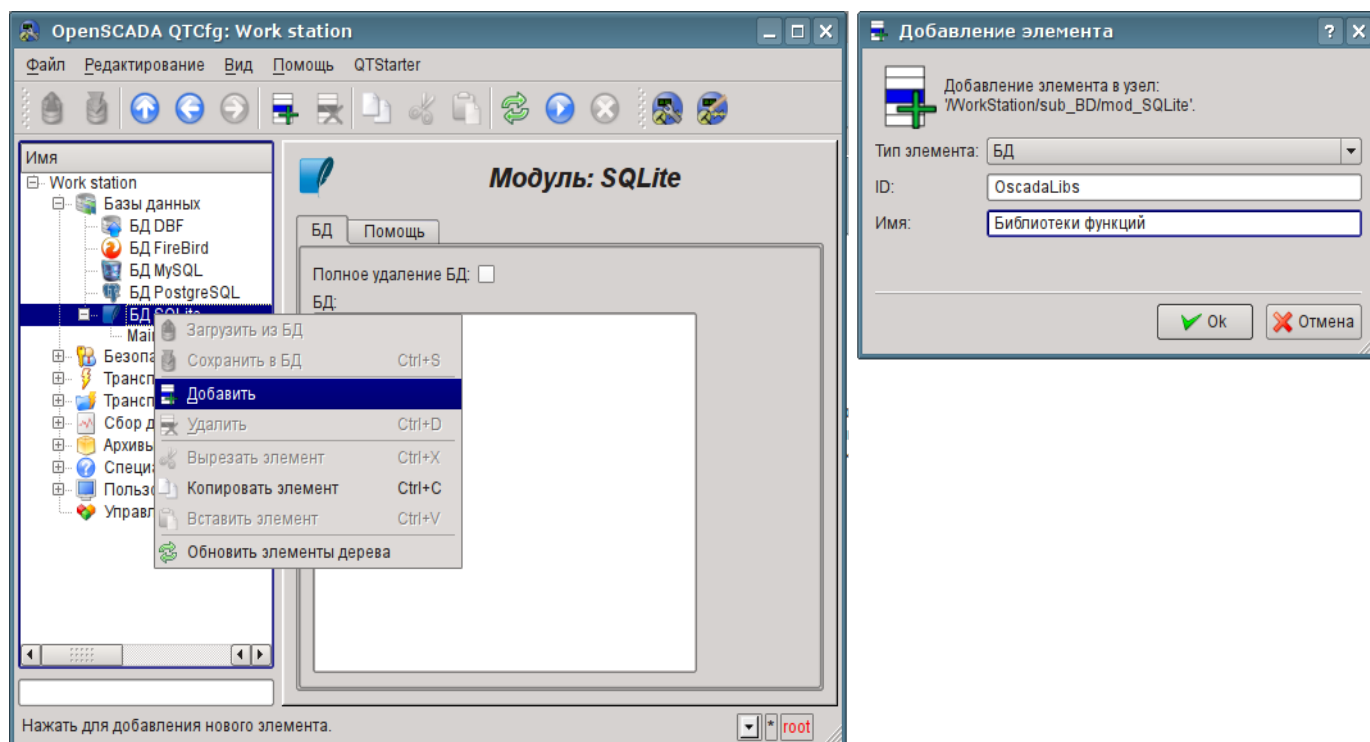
OpenSCADA QTCfg: Work station

Файл Редактирование Вид Помощь QTStarter

Имя
Work station
Базы данных
БД DBF
БД FireBird
БД MySQL
БД PostgreSQL
БД SQLite
Mai
Безопа
Трансп
Трансп
Сбор д
Архивы
Специ
Пользо
Управл

Загрузить из БД
Сохранить в БД Ctrl+S
Добавить
Удалить Ctrl+D
Вырезать элемент Ctrl+X
Копировать элемент Ctrl+C
Вставить элемент Ctrl+V
Обновить элементы дерева

Модуль: SQLite

БД Помощь

Полное удаление БД:
БД:

Нажать для добавления нового элемента.

* root

Добавление элемента

Добавление элемента в узел: '/WorkStation/sub_BD/mod_SQLite'.

Тип элемента: БД
ID: OscadaLibs
Имя: Библиотеки функций

Ok Отмена